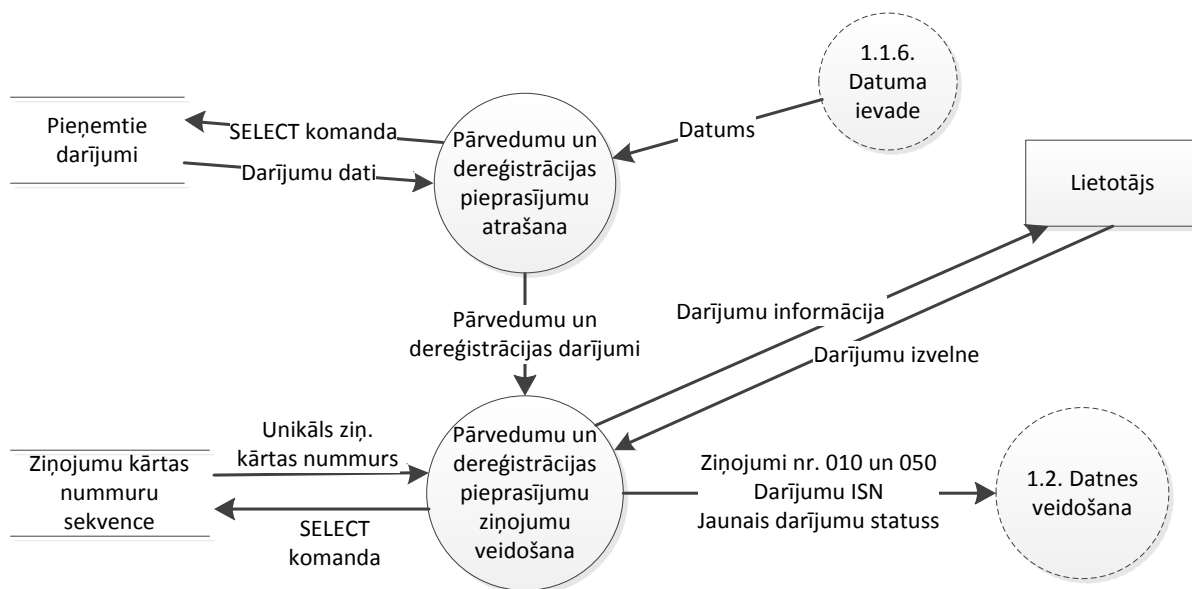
1.1.6. Datuma ievade

Pieņemtie darījumi

SELECT komanda

Darījumu dati

Datums

Pārvedumu un dereģistrācijas pieprasījumu atrašana

Lietotājs

Pārvedumu un dereģistrācijas darījumi

Darījumu informācija

Darījumu izvelne

Unikāls ziņ. kārtas nummurs

Ziņojumu kārtas nummuru sekvence

SELECT komanda

Pārvedumu un dereģistrācijas pieprasījumu ziņojumu veidošana

Ziņojumi nr. 010 un 050
Darījumu ISN
Jaunais darījumu statuss

1.2. Datnes veidošana